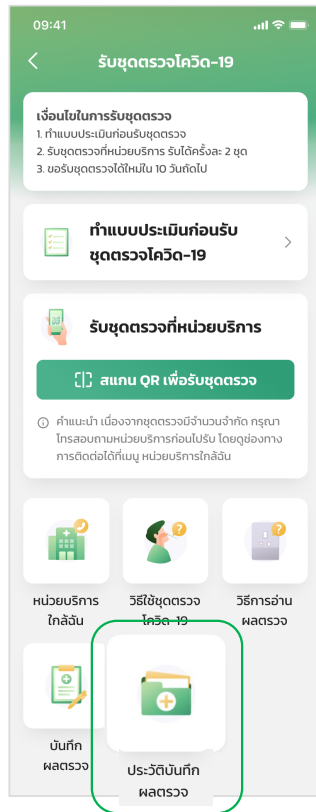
09:41

รับชุดตรวจโควิด-19

เงื่อนไขในการรับชุดตรวจ
1. ทำแบบประเมินก่อนรับชุดตรวจ
2. รับชุดตรวจที่หน่วยบริการ รับได้ครั้งละ 2 ชุด
3. ขอรับชุดตรวจได้ใหม่ใน 10 วันถัดไป

ทำแบบประเมินก่อนรับชุดตรวจโควิด-19

รับชุดตรวจที่หน่วยบริการ

สแกน QR เพื่อรับชุดตรวจ

คำแนะนำ เนื่องจากชุดตรวจมีจำนวนจำกัด กรุณาโทรสอบถามหน่วยบริการก่อนไปรับ โดยดูช่องทางการติดต่อได้ที่เมนู หน่วยบริการใกล้ฉัน

หน่วยบริการใกล้ฉัน

วิธีใช้ชุดตรวจโควิด-19

วิธีการอ่านผลตรวจ

บันทึกผลตรวจ

ประวัติบันทึกผลตรวจ